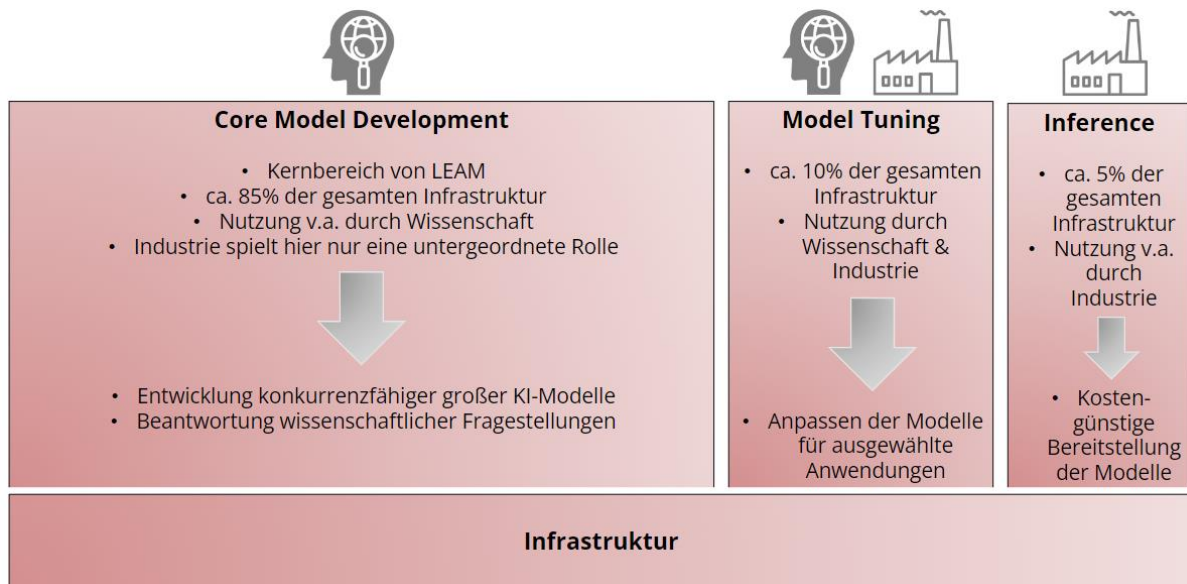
**Core Model Development**

- Kernbereich von LEAM
- ca. 85% der gesamten Infrastruktur
- Nutzung v.a. durch Wissenschaft
- Industrie spielt hier nur eine untergeordnete Rolle

- Entwicklung konkurrenzfähiger großer KI-Modelle
- Beantwortung wissenschaftlicher Fragestellungen

**Model Tuning**

- ca. 10% der gesamten Infrastruktur
- Nutzung durch Wissenschaft & Industrie

- Anpassen der Modelle für ausgewählte Anwendungen

**Inference**

- ca. 5% der gesamten Infrastruktur
- Nutzung v.a. durch Industrie

- Kostengünstige Bereitstellung der Modelle

**Infrastruktur**